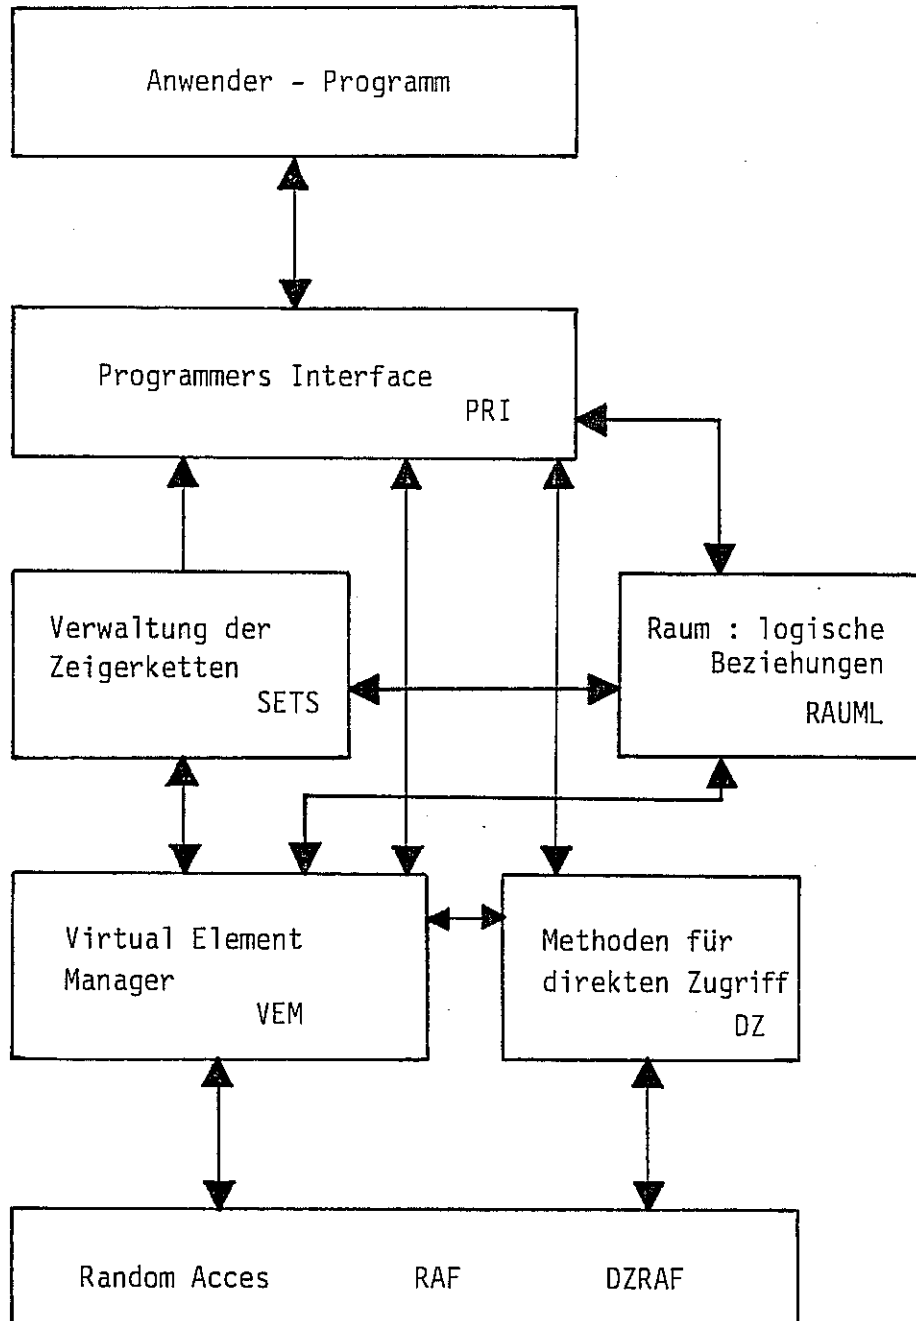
Anwender - Programm

Programmers Interface
PRI

Verwaltung der Zeigerketten
SETS

Raum : logische Beziehungen
RAUML

Virtual Element Manager
VEM

Methoden für direkten Zugriff
DZ

Random Acces RAF DZRAF